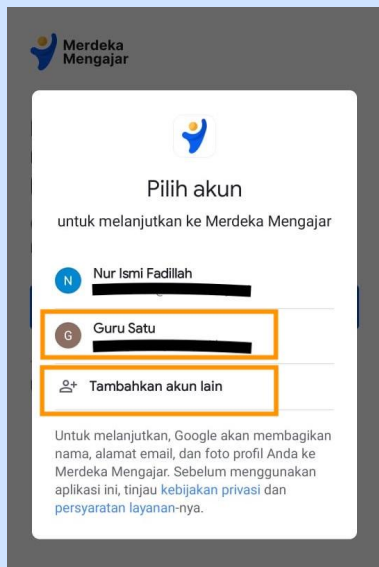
Merdeka Mengajar

Pilih akun

untuk melanjutkan ke Merdeka Mengajar

N Nur Ismi Fadillah

G Guru Satu

Tambahkan akun lain

Untuk melanjutkan, Google akan membagikan nama, alamat email, dan foto profil Anda ke Merdeka Mengajar. Sebelum menggunakan aplikasi ini, tinjau kebijakan privasi dan persyaratan layanan-nya.